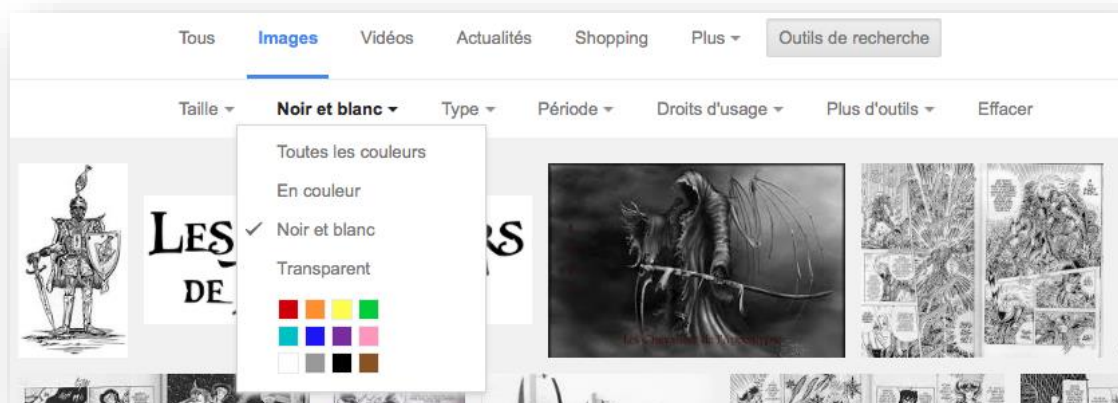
Tous Images Vidéos Actualités Shopping Plus ▾ Outils de recherche

Taille ▾ Noir et blanc ▾ Type ▾ Période ▾ Droits d'usage ▾ Plus d'outils ▾ Effacer

Toutes les couleurs
En couleur
✓ Noir et blanc
Transparent

LES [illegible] RS
DE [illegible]

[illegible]